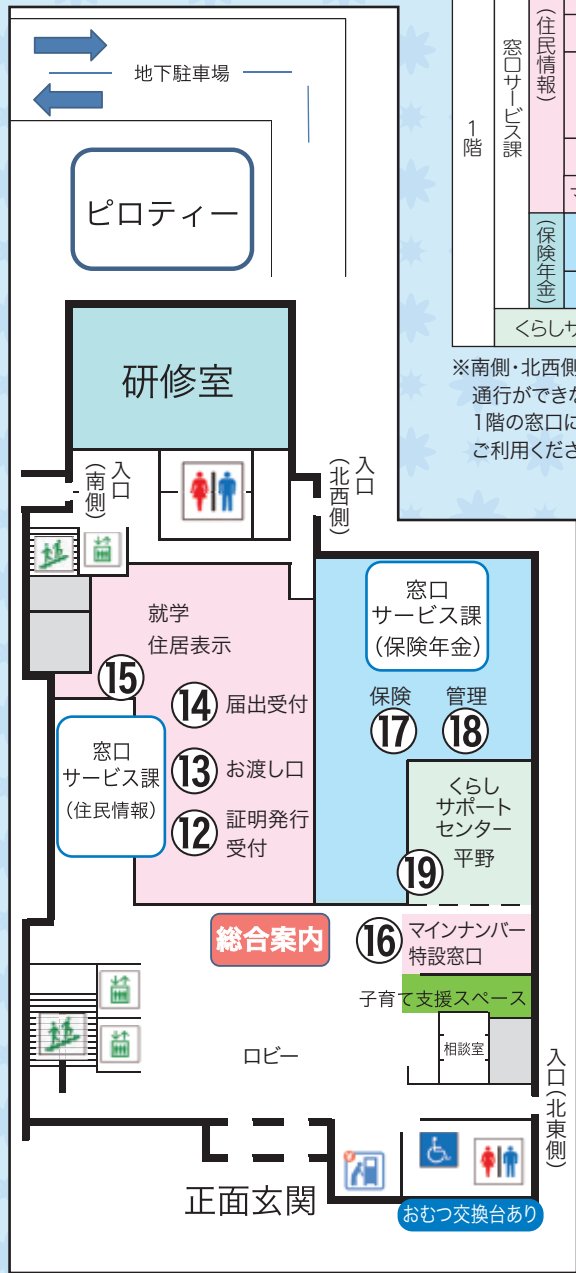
地下駐車場

ピロティー

研修室

入口（南側）

入口（北西側）

就学
住居表示
⑮
⑭ 届出受付
⑬ お渡し口
⑫ 証明発行受付

窓口
サービス課
（住民情報）

窓口
サービス課
（保険年金）

保険 ⑰
管理 ⑱

くらし
サポート
センター
平野
⑲

総合案内

⑯ マインナンバー
特設窓口

子育て支援スペース

相談室

ロビー

入口（北東側）

正面玄関

おむつ交換台あり

1階
窓口サービス課
（住民情報）
（保険年金）
くらしサ

※南側・北西側
通行ができな
1階の窓口に
ご利用くださ